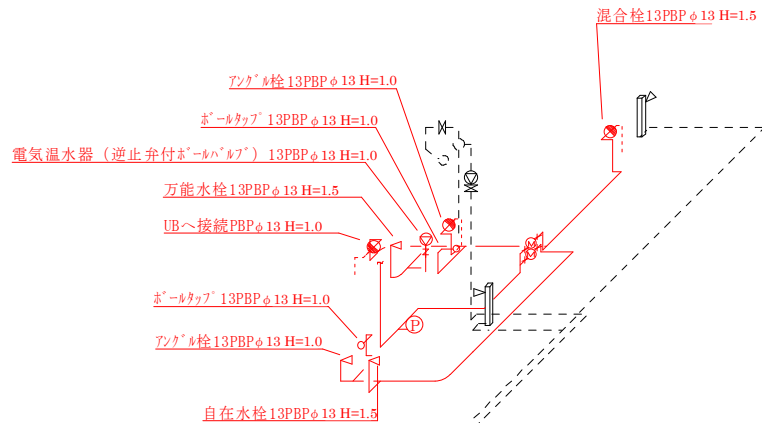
混合栓13PBPφ13 H=1.5

ｱﾝｸﾞﾙ栓13PBPφ13 H=1.0

ﾎﾞｰﾙﾀｯﾌﾟ13PBPφ13 H=1.0

電気温水器（逆止弁付ﾎﾞｰﾙﾊﾞﾙﾌﾞ）13PBPφ13 H=1.0

万能水栓13PBPφ13 H=1.5

UBへ接続PBPφ13 H=1.0

ﾎﾞｰﾙﾀｯﾌﾟ13PBPφ13 H=1.0

ｱﾝｸﾞﾙ栓13PBPφ13 H=1.0

P

自在水栓13PBPφ13 H=1.5